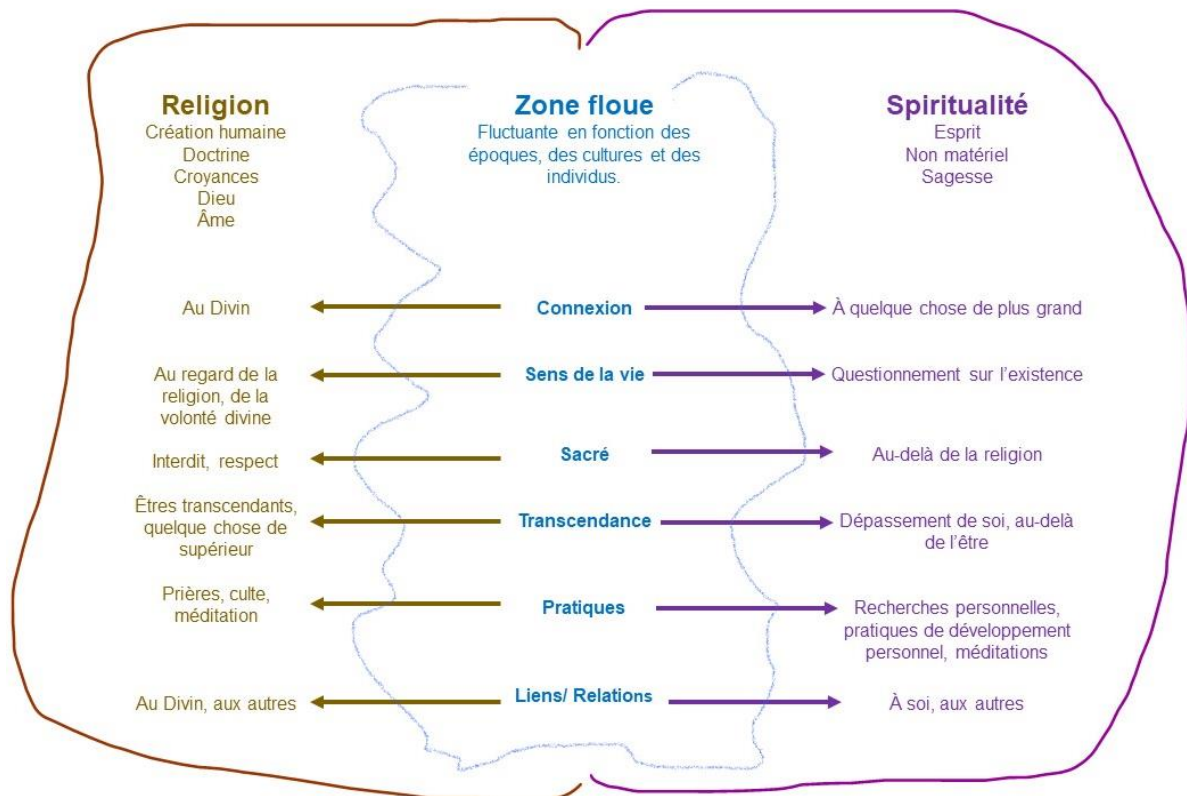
Religion
Création humaine
Doctrine
Croyances
Dieu
Âme

Zone floue
Fluctuante en fonction des époques, des cultures et des individus.

Spiritualité
Esprit
Non matériel
Sagesse

Au Divin — Connexion — À quelque chose de plus grand

Au regard de la religion, de la volonté divine — Sens de la vie — Questionnement sur l'existence

Interdit, respect — Sacré — Au-delà de la religion

Êtres transcendants, quelque chose de supérieur — Transcendance — Dépassement de soi, au-delà de l'être

Prières, culte, méditation — Pratiques — Recherches personnelles, pratiques de développement personnel, méditations

Au Divin, aux autres — Liens/ Relations — À soi, aux autres